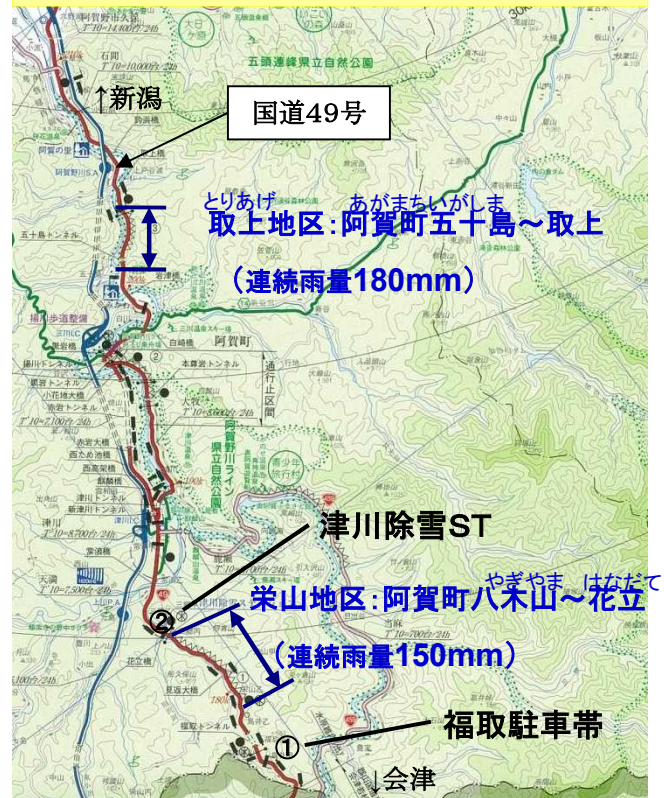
↑新潟

国道49号

とりあげ　あがまちいがしま
取上地区:阿賀町五十島～取上

（連続雨量180mm）

五頭連峰県立自然公園

阿賀町

通行止区間

阿賀野川ライン県立自然公園

津川除雪ST

やぎやま　はなだて
栄山地区:阿賀町八木山～花立

（連続雨量150mm）

②

①

福取駐車帯

↓会津